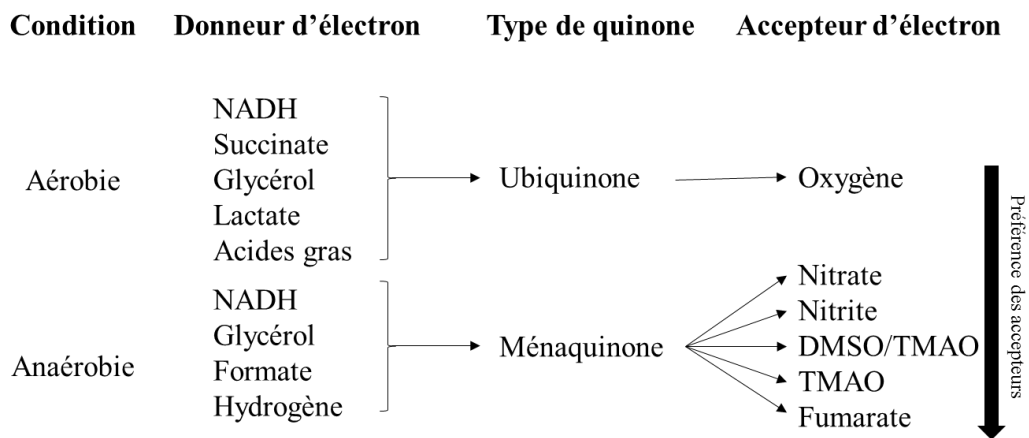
Condition Donneur d'électron Type de quinone Accepteur d'électron

Aérobie

NADH
Succinate
Glycérol
Lactate
Acides gras

Ubiquinone

Oxygène

Anaérobie

NADH
Glycérol
Formate
Hydrogène

Ménaquinone

Nitrate
Nitrite
DMSO/TMAO
TMAO
Fumarate

Préférence des accepteurs